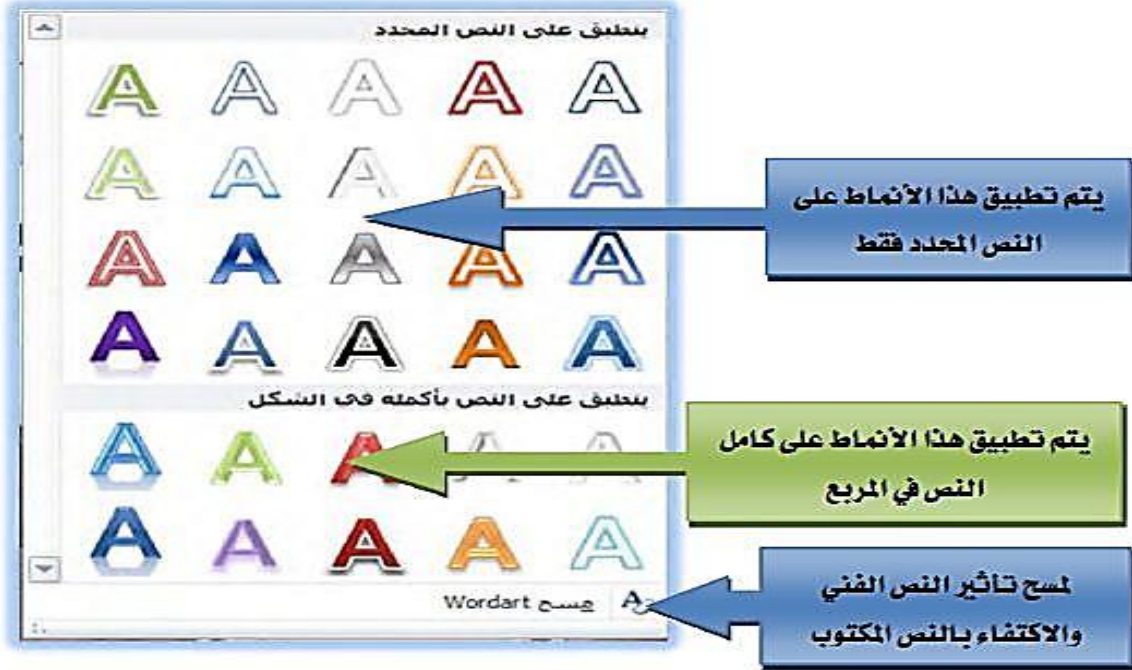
ينطبق على النص المحدد

يتم تطبيق هذا الأنماط على النص المحدد فقط

ينطبق على النص بأكمله في الشكل

يتم تطبيق هذا الأنماط على كامل النص في المربع

مسح Wordart

لمسح تأثير النص الفني والاكتفاء بالنص المكتوب